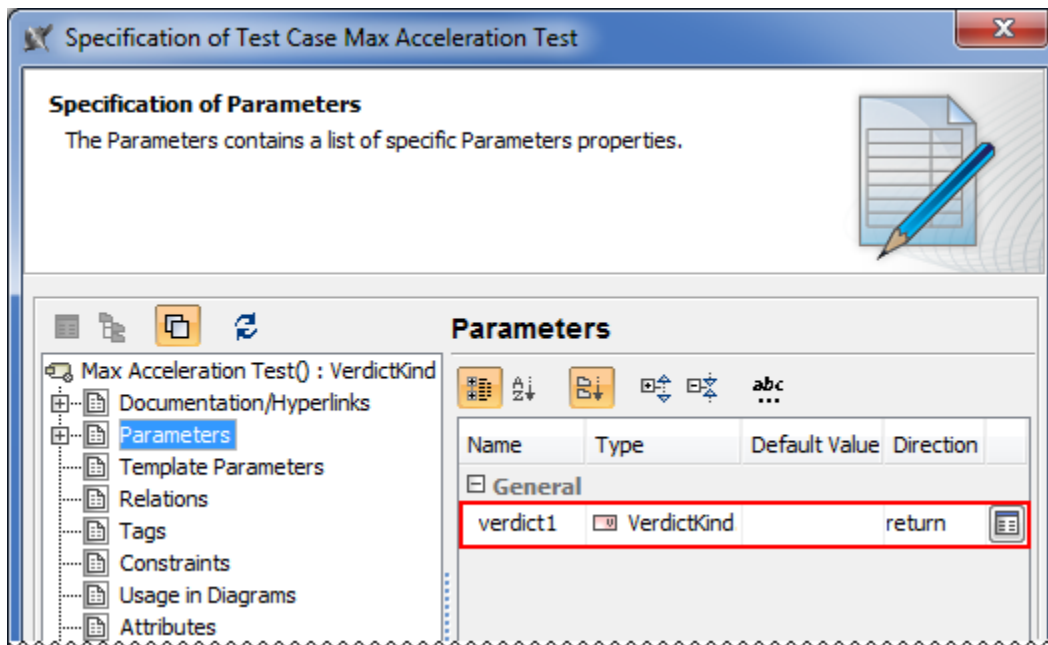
Specification of Test Case Max Acceleration Test

Specification of Parameters
The Parameters contains a list of specific Parameters properties.

Max Acceleration Test() : VerdictKind
Documentation/Hyperlinks
Parameters
Template Parameters
Relations
Tags
Constraints
Usage in Diagrams
Attributes

Parameters

abc

| Name | Type | Default Value | Direction |
|---|---|---|---|
| General | | | |
| verdict1 | VerdictKind | | return |